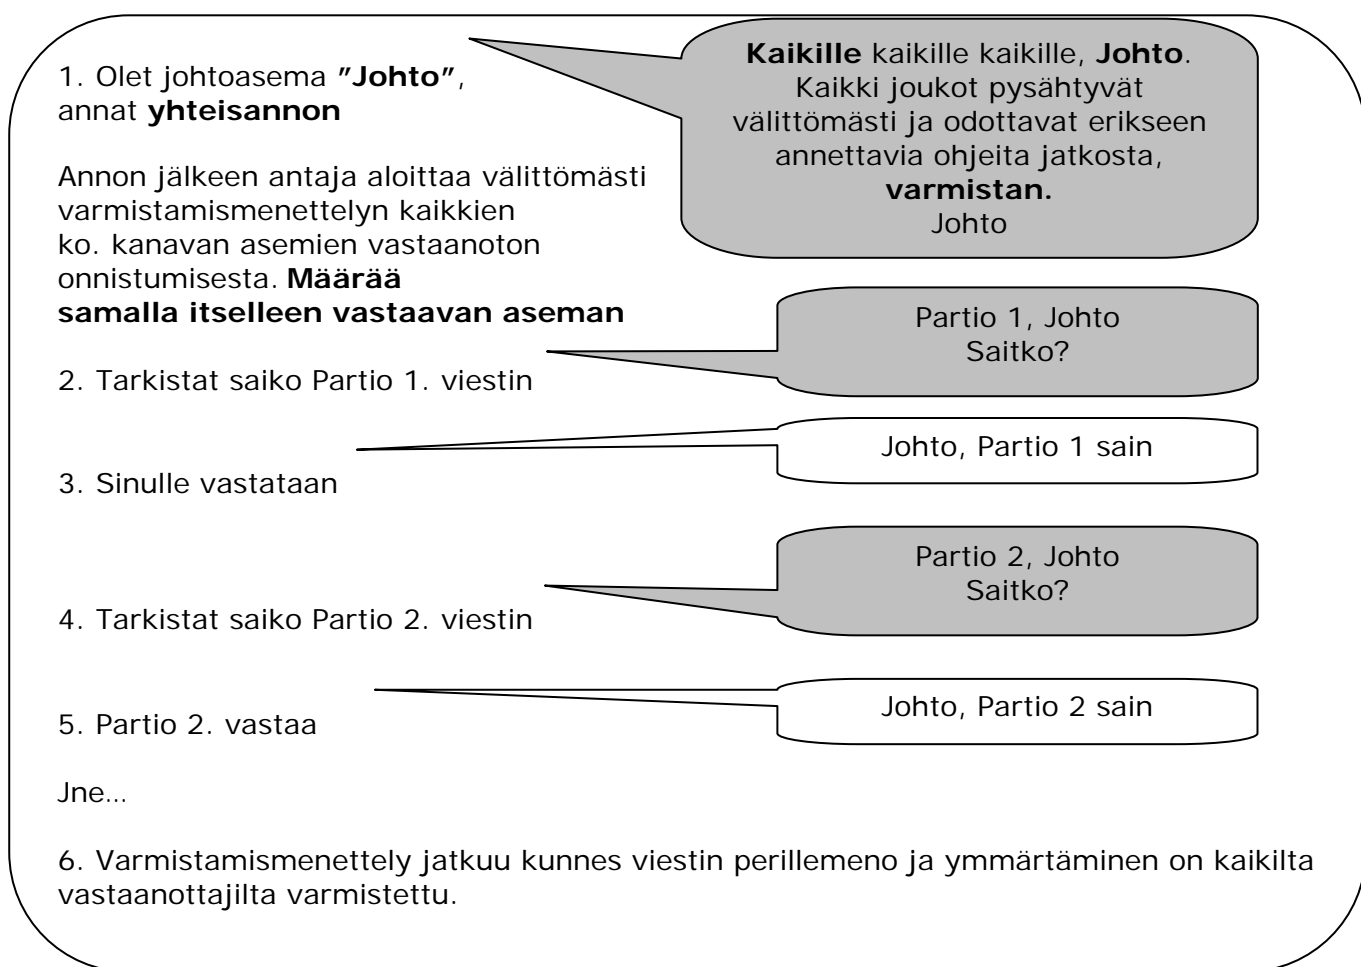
1. Olet johtoasema **"Johto"**, annat **yhteisannon**

**Kaikille** kaikille kaikille, **Johto**. Kaikki joukot pysähtyvät välittömästi ja odottavat erikseen annettavia ohjeita jatkosta, **varmistan.** Johto

Annon jälkeen antaja aloittaa välittömästi varmistamismenettelyn kaikkien ko. kanavan asemien vastaanoton onnistumisesta. **Määrää samalla itselleen vastaavan aseman**

Partio 1, Johto Saitko?

2. Tarkistat saiko Partio 1. viestin

Johto, Partio 1 sain

3. Sinulle vastataan

Partio 2, Johto Saitko?

4. Tarkistat saiko Partio 2. viestin

Johto, Partio 2 sain

5. Partio 2. vastaa

Jne…

6. Varmistamismenettely jatkuu kunnes viestin perillemeno ja ymmärtäminen on kaikilta vastaanottajilta varmistettu.